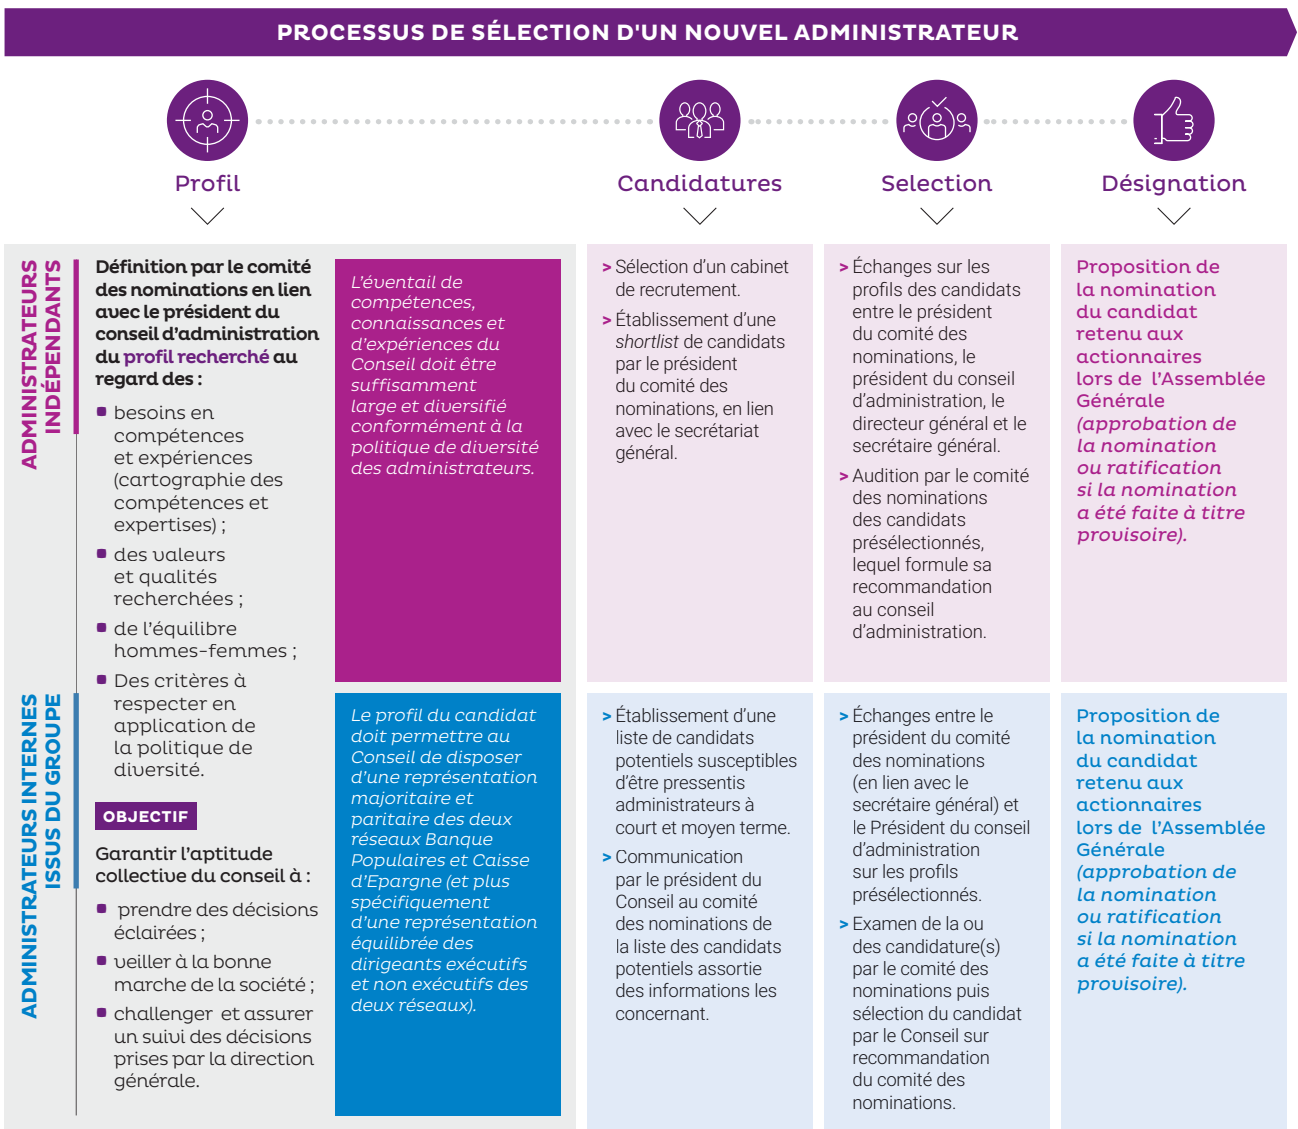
PROCESSUS DE SÉLECTION D'UN NOUVEL ADMINISTRATEUR

Profil

Candidatures

Selection

Désignation

ADMINISTRATEURS INDÉPENDANTS

ADMINISTRATEURS INTERNES ISSUS DU GROUPE

Définition par le comité des nominations en lien avec le président du conseil d'administration du profil recherché au regard des :

- besoins en compétences et expériences (cartographie des compétences et expertises) ;
- des valeurs et qualités recherchées ;
- de l'équilibre hommes-femmes ;
- Des critères à respecter en application de la politique de diversité.

OBJECTIF

Garantir l'aptitude collective du conseil à :

- prendre des décisions éclairées ;
- veiller à la bonne marche de la société ;
- challenger et assurer un suivi des décisions prises par la direction générale.

L'éventail de compétences, connaissances et d'expériences du Conseil doit être suffisamment large et diversifié conformément à la politique de diversité des administrateurs.

Le profil du candidat doit permettre au Conseil de disposer d'une représentation majoritaire et paritaire des deux réseaux Banque Populaires et Caisse d'Epargne (et plus spécifiquement d'une représentation équilibrée des dirigeants exécutifs et non exécutifs des deux réseaux).

> Sélection d'un cabinet de recrutement.

> Établissement d'une shortlist de candidats par le président du comité des nominations, en lien avec le secrétariat général.

> Échanges sur les profils des candidats entre le président du comité des nominations, le président du conseil d'administration, le directeur général et le secrétaire général.

> Audition par le comité des nominations des candidats présélectionnés, lequel formule sa recommandation au conseil d'administration.

Proposition de la nomination du candidat retenu aux actionnaires lors de l'Assemblée Générale (approbation de la nomination ou ratification si la nomination a été faite à titre provisoire).

> Établissement d'une liste de candidats potentiels susceptibles d'être pressentis administrateurs à court et moyen terme.

> Communication par le président du Conseil au comité des nominations de la liste des candidats potentiels assortie des informations les concernant.

> Échanges entre le président du comité des nominations (en lien avec le secrétaire général) et le Président du conseil d'administration sur les profils présélectionnés.

> Examen de la ou des candidature(s) par le comité des nominations puis sélection du candidat par le Conseil sur recommandation du comité des nominations.

Proposition de la nomination du candidat retenu aux actionnaires lors de l'Assemblée Générale (approbation de la nomination ou ratification si la nomination a été faite à titre provisoire).